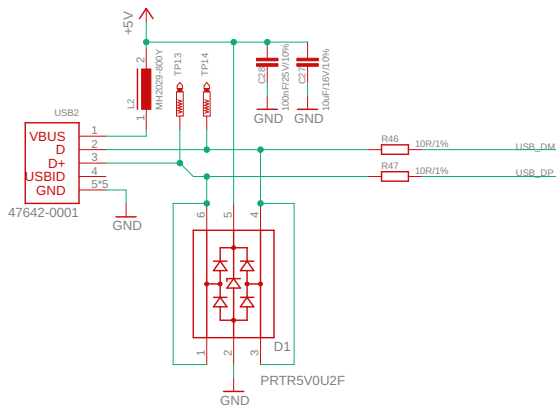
+5V

USB2
VBUS 1
D 2
D+ 3
USBID 4
GND 5*5
47642-0001

GND

L2 MH2029-800Y
1 2

TP13
TP14

C28 100nF/25V/10%
C27 10uF/16V/10%
GND
GND

R46 10R/1%
USB_DM
R47 10R/1%
USB_DP

6 5 4
1 2 3
D1
PRTR5V0U2F
GND